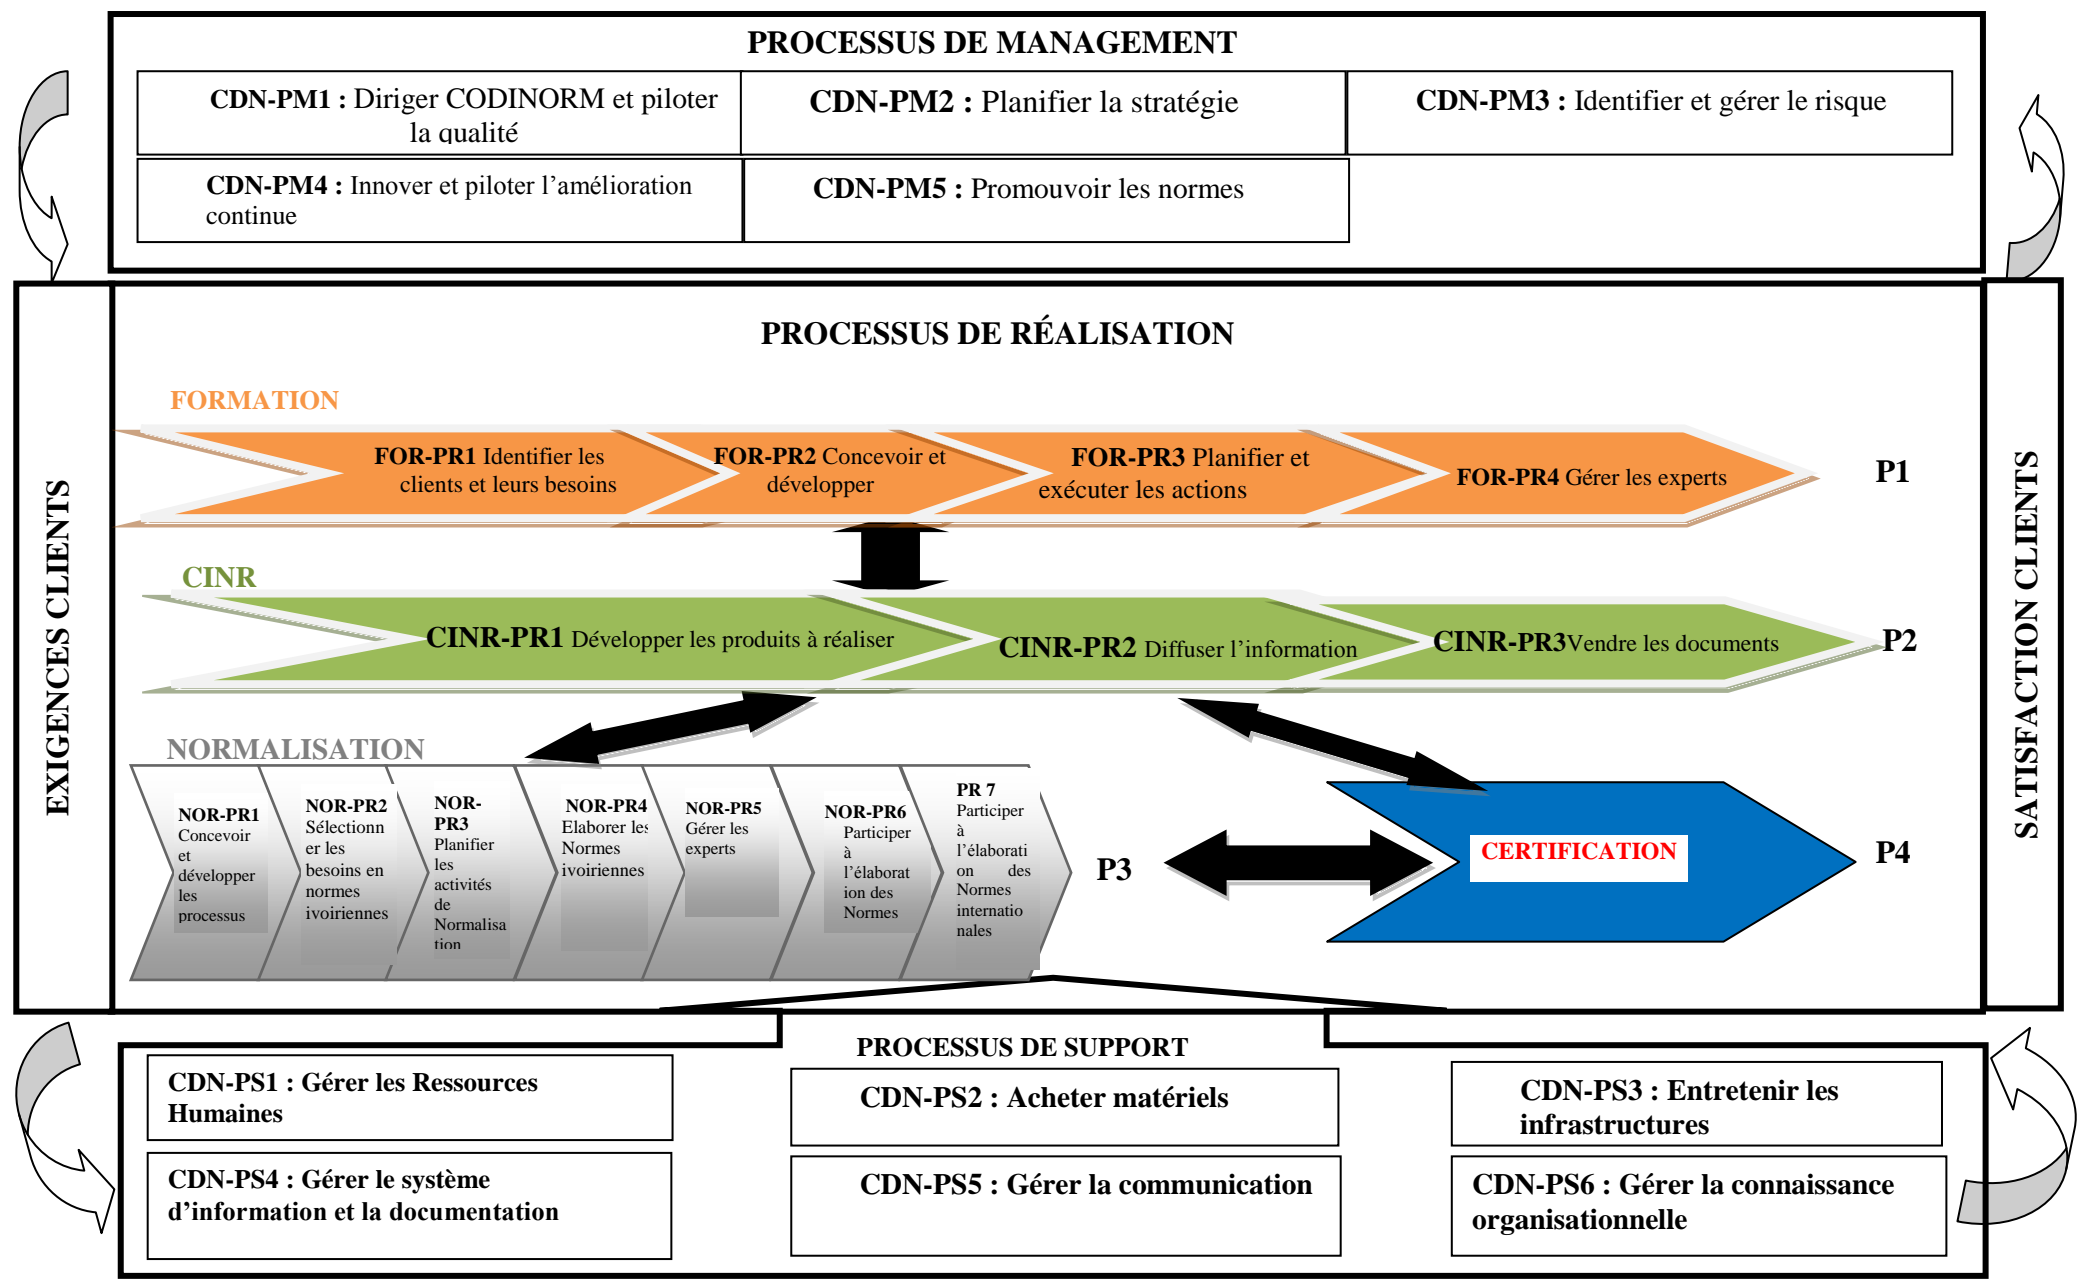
PROCESSUS DE MANAGEMENT

**CDN-PM1 :** Diriger CODINORM et piloter la qualité

**CDN-PM2 :** Planifier la stratégie

**CDN-PM3 :** Identifier et gérer le risque

**CDN-PM4 :** Innover et piloter l'amélioration continue

**CDN-PM5 :** Promouvoir les normes

EXIGENCES CLIENTS

PROCESSUS DE RÉALISATION

FORMATION

**FOR-PR1** Identifier les clients et leurs besoins

**FOR-PR2** Concevoir et développer

**FOR-PR3** Planifier et exécuter les actions

**FOR-PR4** Gérer les experts

P1

CINR

**CINR-PR1** Développer les produits à réaliser

**CINR-PR2** Diffuser l'information

**CINR-PR3**Vendre les documents

P2

NORMALISATION

**NOR-PR1** Concevoir et développer les processus

**NOR-PR2** Sélectionner les besoins en normes ivoiriennes

**NOR-PR3** Planifier les activités de Normalisation

**NOR-PR4** Elaborer les Normes ivoiriennes

**NOR-PR5** Gérer les experts

**NOR-PR6** Participer à l'élaboration des Normes

**PR 7** Participer à l'élaboration des Normes internationales

P3

CERTIFICATION

P4

SATISFACTION CLIENTS

PROCESSUS DE SUPPORT

**CDN-PS1 : Gérer les Ressources Humaines**

**CDN-PS2 : Acheter matériels**

**CDN-PS3 : Entretenir les infrastructures**

**CDN-PS4 : Gérer le système d'information et la documentation**

**CDN-PS5 : Gérer la communication**

**CDN-PS6 : Gérer la connaissance organisationnelle**